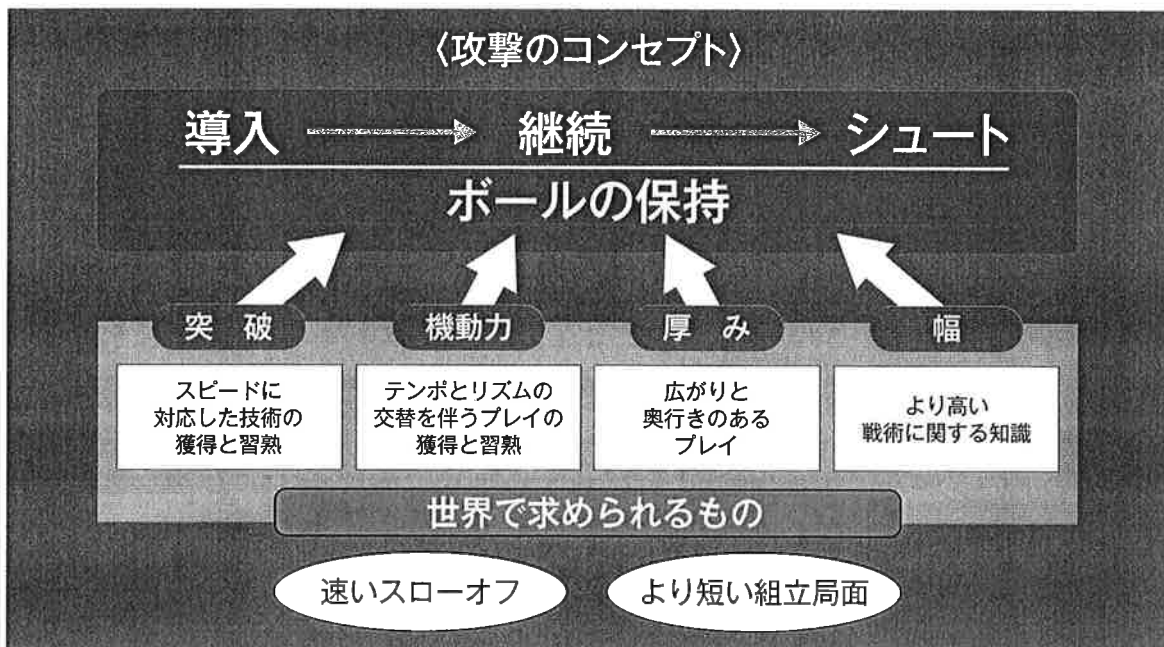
〈攻撃のコンセプト〉

導入 → 継続 → シュート

ボールの保持

突　破

機動力

厚　み

幅

スピードに対応した技術の獲得と習熟

テンポとリズムの交替を伴うプレイの獲得と習熟

広がりと奥行きのあるプレイ

より高い戦術に関する知識

世界で求められるもの

速いスローオフ

より短い組立局面